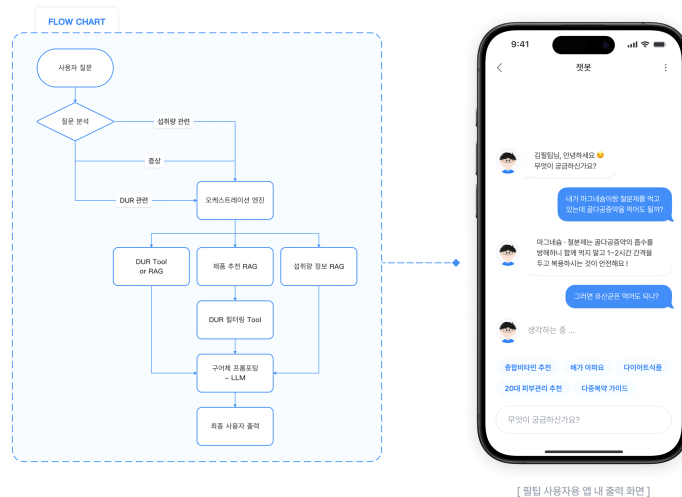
FLOW CHART

사용자 질문

질문 분석

섭취량 관련

증상

DUR 관련

오케스트레이션 엔진

DUR Tool or RAG

제품 추천 RAG

섭취량 정보 RAG

DUR 필터링 Tool

구어체 프롬포팅 – LLM

최종 사용자 출력

9:41

챗봇

김필팁님, 안녕하세요 😊 무엇이 궁금하신가요?

내가 마그네슘이랑 철분제를 먹고 있는데 골다공증약을 먹어도 될까?

마그네슘 · 철분제는 골다공증약의 흡수를 방해하니 함께 먹지 말고 1~2시간 간격을 두고 복용하시는 것이 안전해요 !

그러면 유산균은 먹어도 돼나?

생각하는 중 ...

종합비타민 추천

배가 아파요

다이어트식품

20대 피부관리 추천

다중복약 가이드

무엇이 궁금하신가요?

[ 필팁 사용자용 앱 내 출력 화면 ]